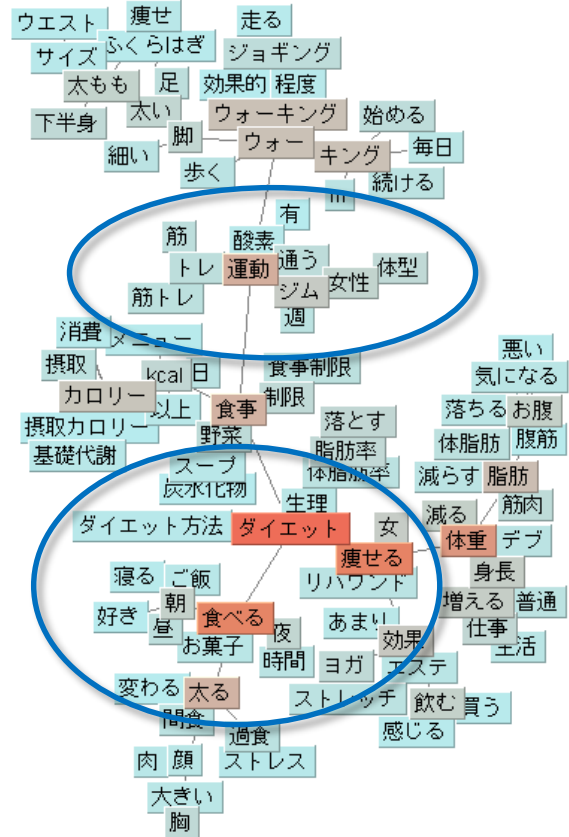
ウエスト
痩せ
走る
サイズ
ふくらはぎ
ジョギング
太もも
足
効果的
程度
下半身
太い
ウォーキング
始める
脚
ウォー
キング
毎日
細い
歩く
続ける
m
有
筋
酸素
トレ
運動
通う
女性
体型
筋トレ
ジム
週
消費
メニュー
摂取
kcal
日
食事制限
カロリー
制限
以上
食事
摂取カロリー
基礎代謝
野菜
落とす
悪い
気になる
落ちる
お腹
脂肪率
体脂肪
腹筋
スープ
体脂肪率
減らす
脂肪
炭水化物
生理
筋肉
減る
ダイエット方法
ダイエット
女
体重
デブ
痩せる
寝る
ご飯
リバウンド
身長
増える
普通
好き
朝
食べる
あまり
仕事
昼
夜
生活
お菓子
効果
時間
ヨガ
エステ
変わる
太る
ストレッチ
飲む
買う
間食
感じる
過食
肉
顔
ストレス
大きい
胸